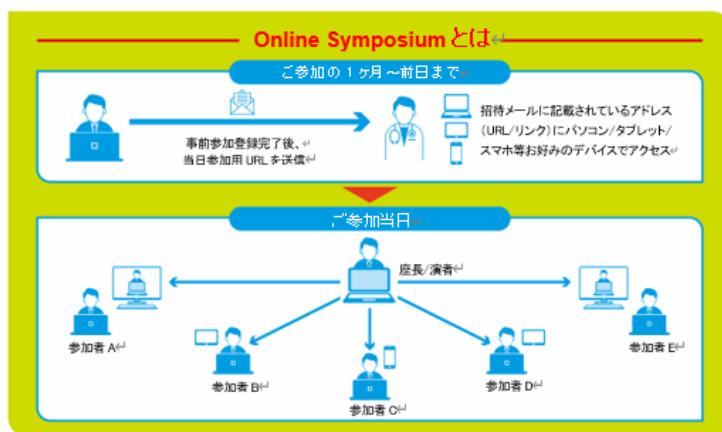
Online Symposiumとは↵

ご参加の１ヶ月～前日まで↵

事前参加登録完了後、↵
当日参加用 URL を送信↵

招待メールに記載されているアドレス（URL/リンク）にパソコン/タブレット/スマホ等お好みのデバイスでアクセス↵

ご参加当日↵

座長/演者↵

参加者 A↵

参加者 B↵

参加者 C↵

参加者 D↵

参加者 E↵